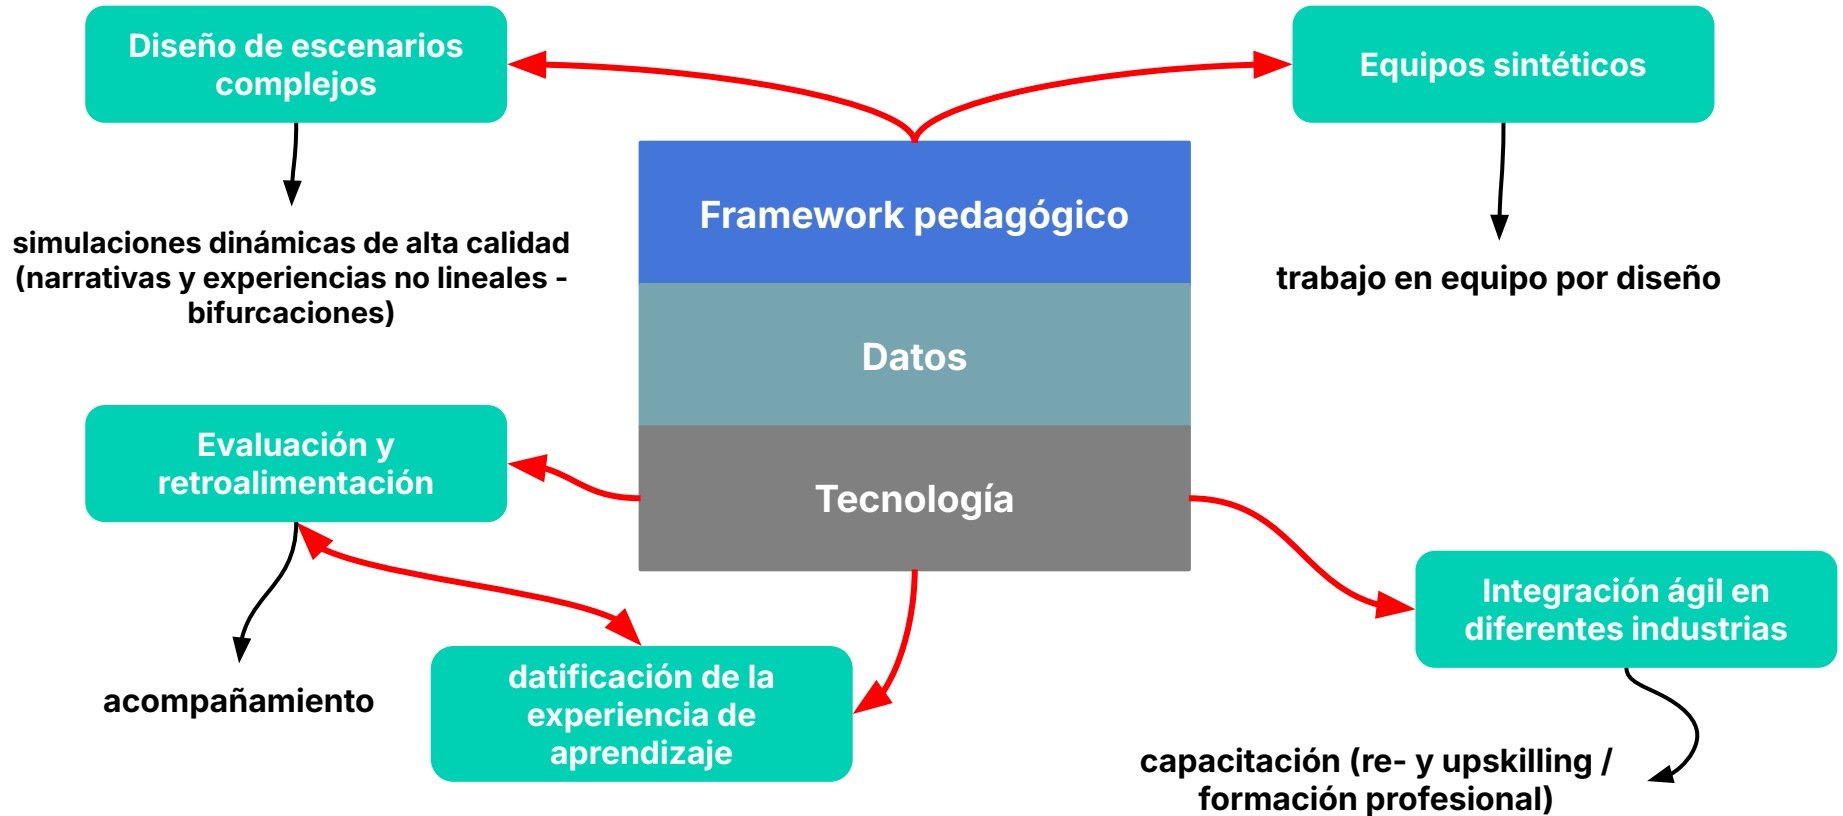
Diseño de escenarios complejos

Equipos sintéticos

Framework pedagógico

Datos

Tecnología

simulaciones dinámicas de alta calidad (narrativas y experiencias no lineales - bifurcaciones)

trabajo en equipo por diseño

Evaluación y retroalimentación

acompañamiento

datificación de la experiencia de aprendizaje

Integración ágil en diferentes industrias

capacitación (re- y upskilling / formación profesional)